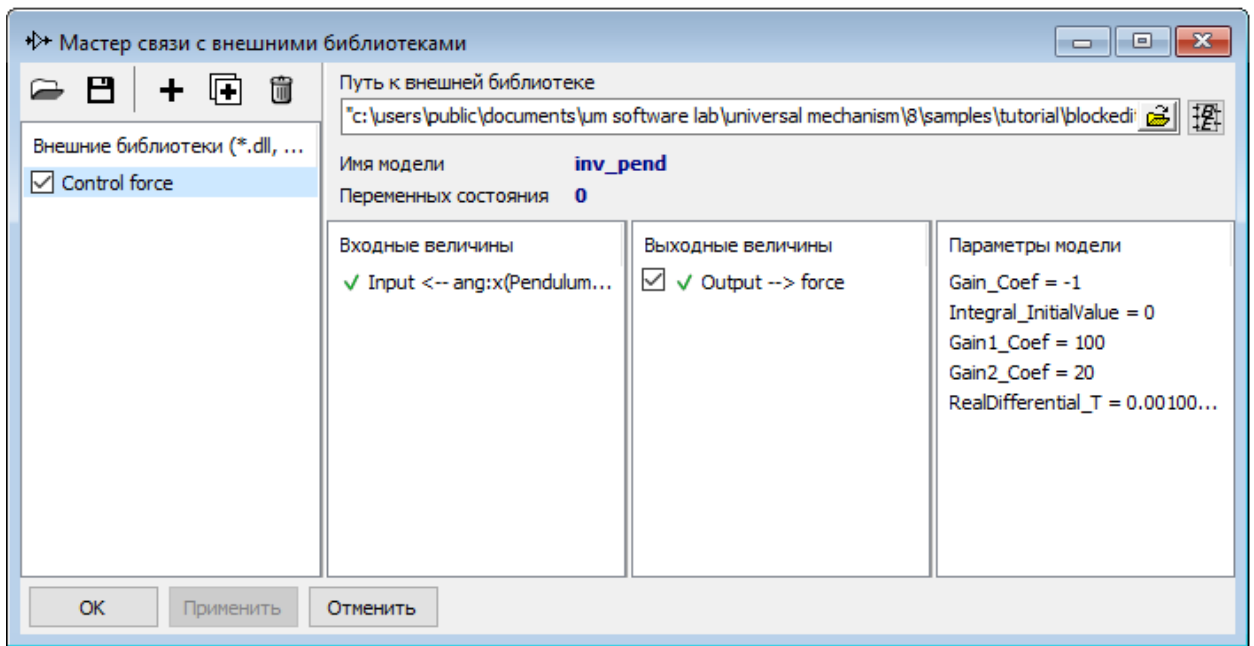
Мастер связи с внешними библиотеками

Внешние библиотеки (*.dll, ...

Control force

Путь к внешней библиотеке

"c:\users\public\documents\um software lab\universal mechanism\8\samples\tutorial\blockedi

Имя модели inv_pend

Переменных состояния 0

Входные величины

✓ Input <-- ang:x(Pendulum...

Выходные величины

✓ Output --> force

Параметры модели

Gain_Coef = -1

Integral_InitialValue = 0

Gain1_Coef = 100

Gain2_Coef = 20

RealDifferential_T = 0.00100...

OK Применить Отменить